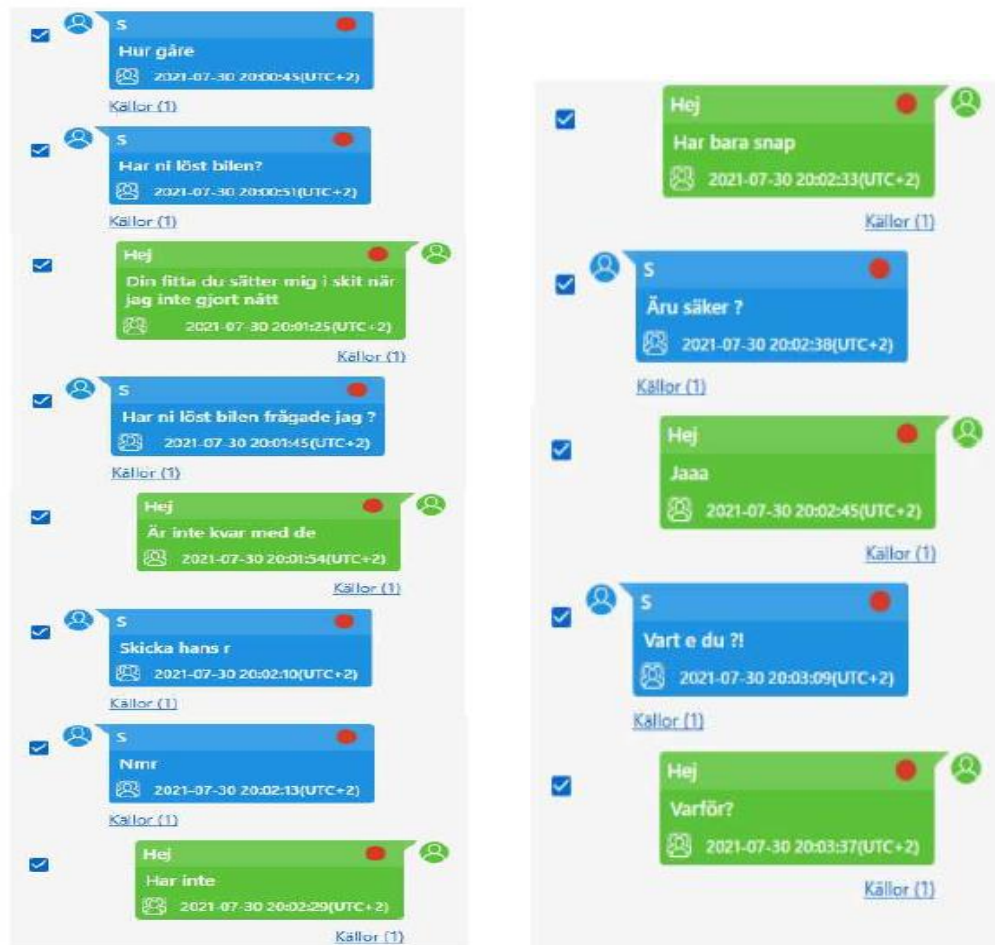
S
Hur gåre
2021-07-30 20:00:45(UTC+2)
Källor (1)

S
Har ni löst bilen?
2021-07-30 20:00:51(UTC+2)
Källor (1)

Hej
Din fitta du sätter mig i skit när jag inte gjort nått
2021-07-30 20:01:25(UTC+2)
Källor (1)

S
Har ni löst bilen frågade jag ?
2021-07-30 20:01:45(UTC+2)
Källor (1)

Hej
Är inte kvar med de
2021-07-30 20:01:54(UTC+2)
Källor (1)

S
Skicka hans r
2021-07-30 20:02:10(UTC+2)
Källor (1)

S
Nmr
2021-07-30 20:02:13(UTC+2)
Källor (1)

Hej
Har inte
2021-07-30 20:02:29(UTC+2)
Källor (1)

Hej
Har bara snap
2021-07-30 20:02:33(UTC+2)
Källor (1)

S
Äru säker ?
2021-07-30 20:02:38(UTC+2)
Källor (1)

Hej
Jaaa
2021-07-30 20:02:45(UTC+2)
Källor (1)

S
Vart e du ?!
2021-07-30 20:03:09(UTC+2)
Källor (1)

Hej
Varför?
2021-07-30 20:03:37(UTC+2)
Källor (1)